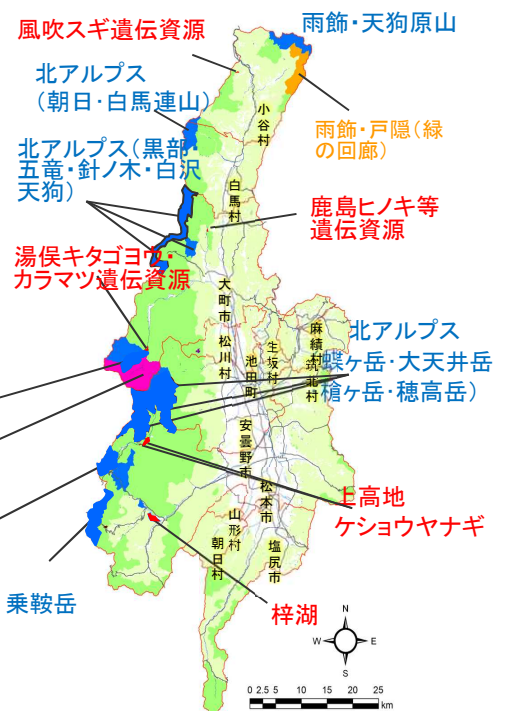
風吹スギ遺伝資源

雨飾・天狗原山

北アルプス（朝日・白馬連山）

小谷村

雨飾・戸隠（緑の回廊）

北アルプス（黒部・五竜・針ノ木・白沢天狗）

白馬村

鹿島ヒノキ等遺伝資源

湯俣キタゴヨウ・カラマツ遺伝資源

大町市

松川村

麻績村

生坂村

筑北村

池田町

北アルプス（蝶ヶ岳・大天井岳・槍ヶ岳・穂高岳）

安曇野市

松本市

上高地ケショウヤナギ

山形村

朝日村

塩尻市

乗鞍岳

梓湖

N
W E
S

0 2.5 5 10 15 20 25 km